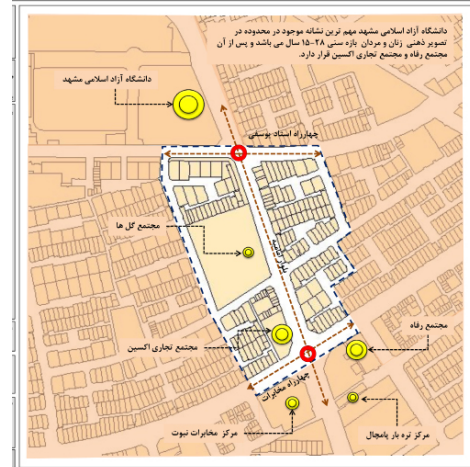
دانشگاه آزاد اسلامی مشهد مهم ترین نشانه موجود در محدوده در تصویر ذهنی زنان و مردان بازه سنی ۲۸-۱۵ سال می باشد و پس از آن مجتمع رفاه و مجتمع تجاری اکسین قرار دارد.

دانشگاه آزاد اسلامی مشهد

چهارراه استاد یوسفی

مجتمع گل ها

بلوار معلم

مجتمع رفاه

مجتمع تجاری اکسین

چهارراه مخابرات

مرکز مخابرات ثبوت

مرکز تره بار پامچال